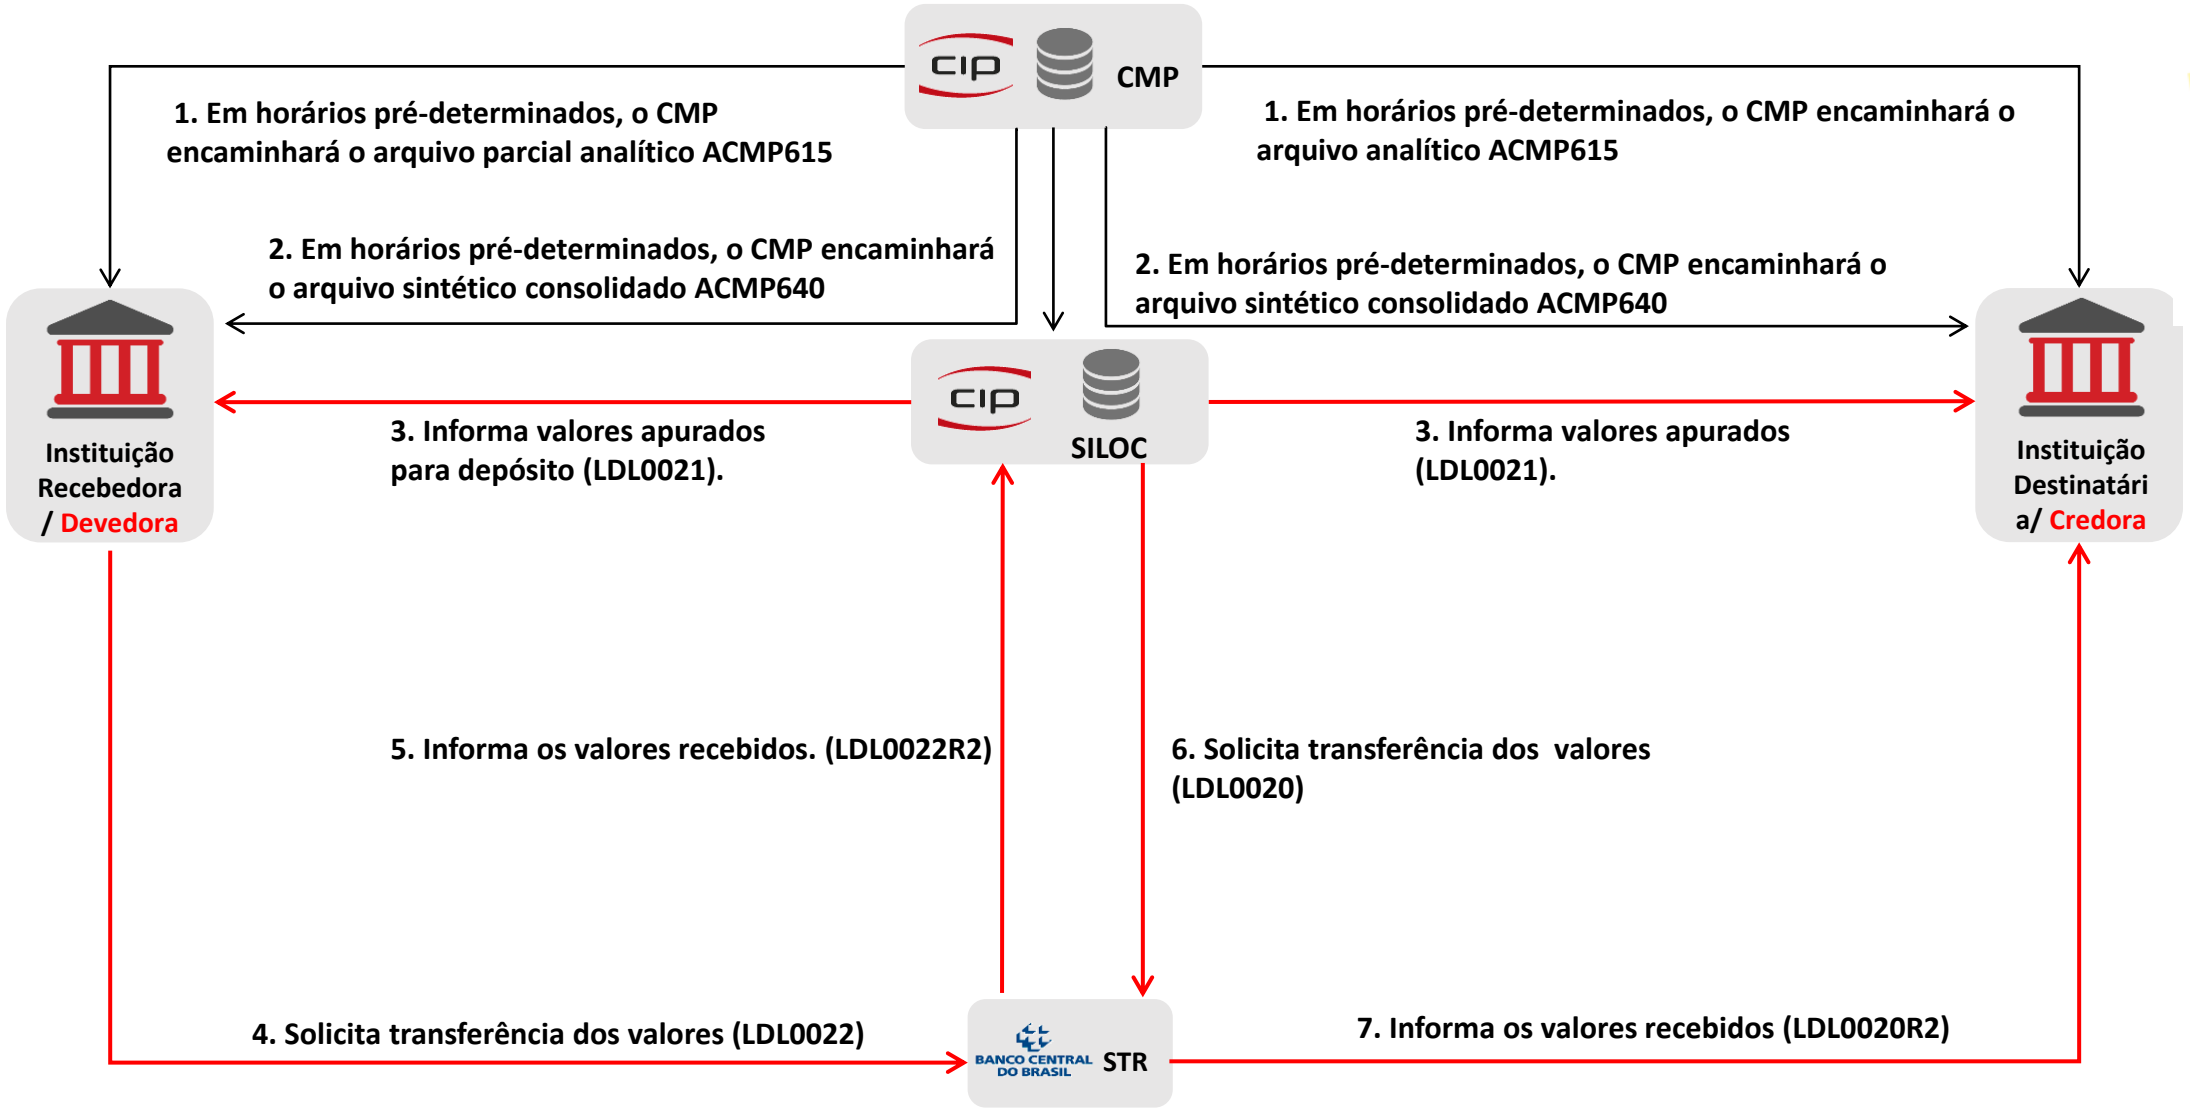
cip CMP

1. Em horários pré-determinados, o CMP encaminhará o arquivo parcial analítico ACMP615

1. Em horários pré-determinados, o CMP encaminhará o arquivo analítico ACMP615

2. Em horários pré-determinados, o CMP encaminhará o arquivo sintético consolidado ACMP640

2. Em horários pré-determinados, o CMP encaminhará o arquivo sintético consolidado ACMP640

Instituição Recebedora / Devedora

cip SILOC

Instituição Destinatária/ Credora

3. Informa valores apurados para depósito (LDL0021).

3. Informa valores apurados (LDL0021).

5. Informa os valores recebidos. (LDL0022R2)

6. Solicita transferência dos valores (LDL0020)

4. Solicita transferência dos valores (LDL0022)

BANCO CENTRAL DO BRASIL STR

7. Informa os valores recebidos (LDL0020R2)